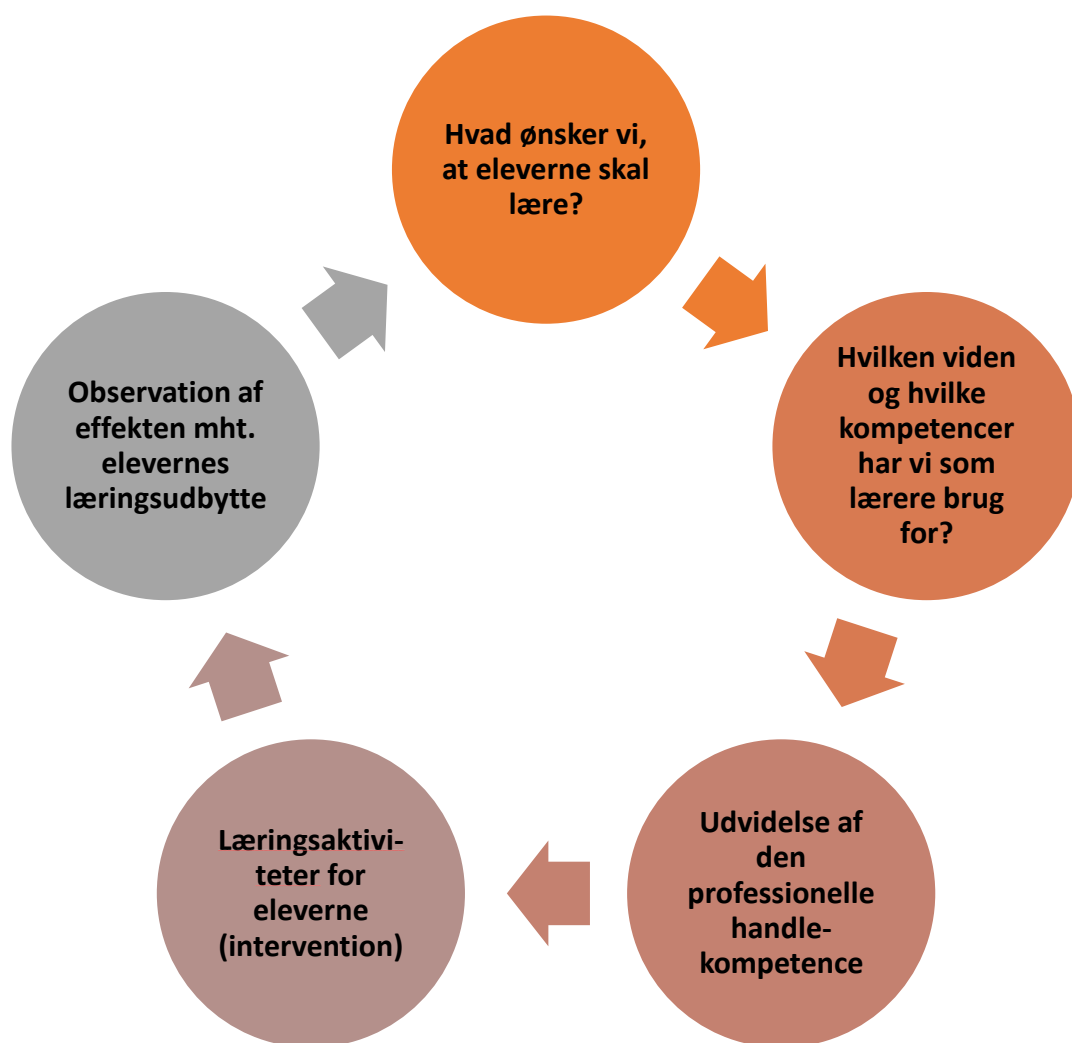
Hvad ønsker vi, at eleverne skal lære?

Hvilken viden og hvilke kompetencer har vi som lærere brug for?

Udvidelse af den professionelle handle-kompetence

Læringsaktiviteter for eleverne (intervention)

Observation af effekten mht. elevernes læringsudbytte